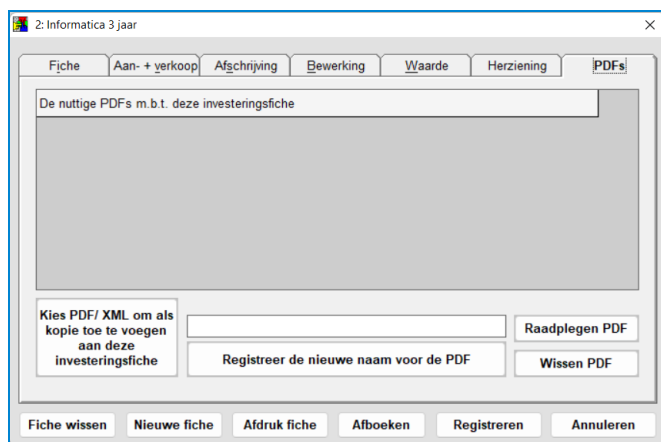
2: Informatica 3 jaar

×

Fiche | Aan- + verkoop | Afschrijving | Bewerking | Waarde | Herziening | PDFs

De nuttige PDFs m.b.t. deze investeringsfiche

Kies PDF/ XML om als kopie toe te voegen aan deze investeringsfiche

Registreer de nieuwe naam voor de PDF

Raadplegen PDF

Wissen PDF

Fiche wissen | Nieuwe fiche | Afdruk fiche | Afboeken | Registreren | Annuleren